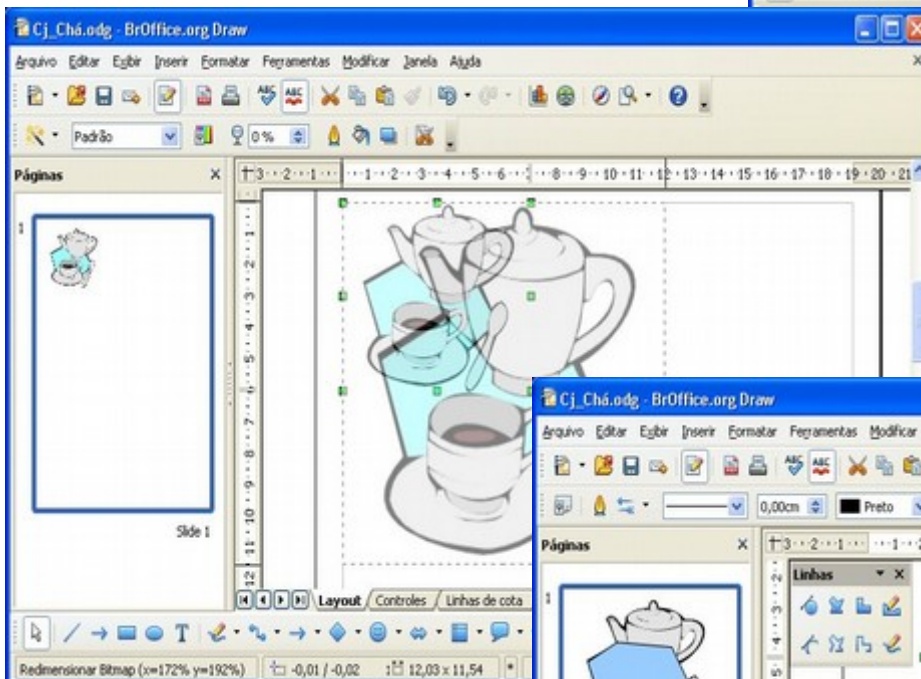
Cj_Chá.odg - BrOffice.org Draw

Arquivo Editar Exibir Inserir Formatar Ferramentas Modificar Janela Ajuda

Padrão

0%

Páginas

1

Slide 1

3 2 1 1 2 3 4 5 6 8 9 10 11 12 13 14 15 16 17 18 19 20 21

Layout Controles Linhas de cota

Redimensionar Bitmap (x=172% y=192%)

-0,01 / -0,02

12,03 x 11,54

Cj_Chá.odg - BrOffice.org Draw

Arquivo Editar Exibir Inserir Formatar Ferramentas Modificar

0,00cm

Preto

Páginas

1

Linhas